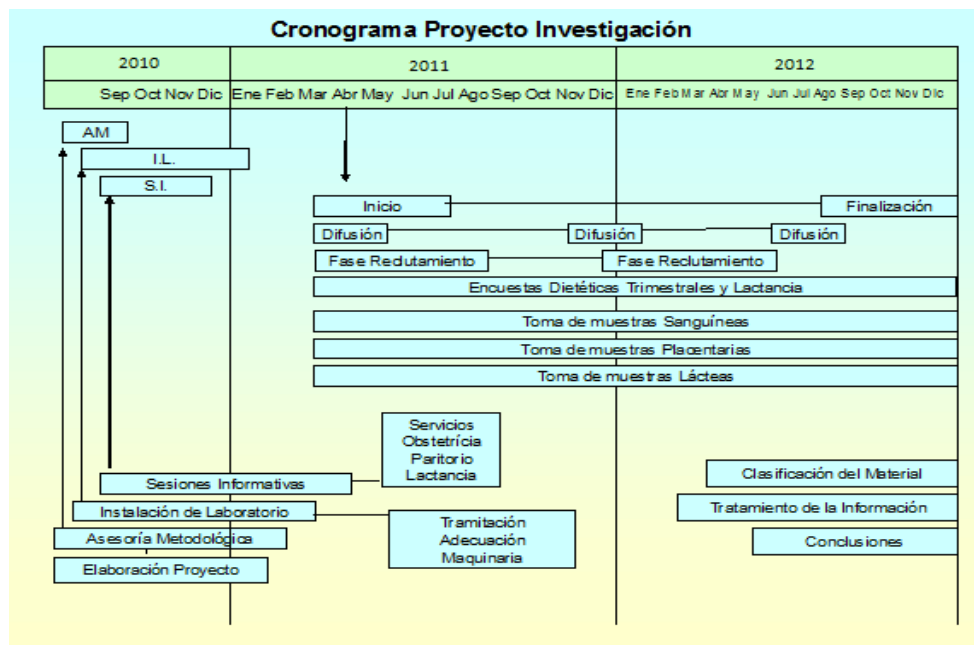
Cronograma Proyecto Investigación

| 2010 | 2011 | 2012 |
|---|---|---|
| Sep Oct Nov Dic | Ene Feb Mar Abr May Jun Jul Ago Sep Oct Nov Dic | Ene Feb Mar Abr May Jun Jul Ago Sep Oct Nov Dic |

AM

I.L.

S.I.

Inicio

Finalización

Difusión

Difusión

Difusión

Fase Redutamiento

Fase Reclutamiento

Encuestas Dietéticas Trimestrales y Lactancia

Toma de muestras Sanguíneas

Toma de muestras Placentarias

Toma de muestras Lácteas

Servicios Obstetrícia Paritorio Lactancia

Sesiones Informativas

Instalación de Laboratorio

Tramitación Adecuación Maquinaria

Asesoría Metodológica

Elaboración Proyecto

Clasificación del Material

Tratamiento de la Información

Conclusiones